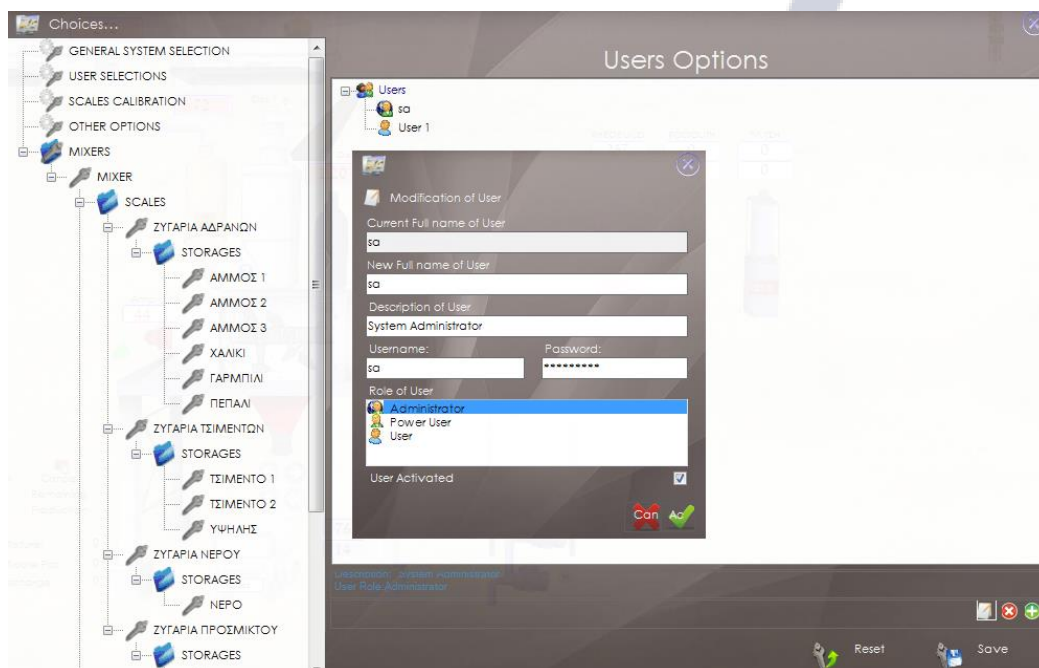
Choices...

GENERAL SYSTEM SELECTION
USER SELECTIONS
SCALES CALIBRATION
OTHER OPTIONS
MIXERS
MIXER
SCALES
ΖΥΓΑΡΙΑ ΑΔΡΑΝΩΝ
STORAGES
ΑΜΜΟΣ 1
ΑΜΜΟΣ 2
ΑΜΜΟΣ 3
ΧΑΛΙΚΙ
ΓΑΡΜΠΙΛΙ
ΠΕΠΑΛΙ
ΖΥΓΑΡΙΑ ΤΣΙΜΕΝΤΩΝ
STORAGES
ΤΣΙΜΕΝΤΟ 1
ΤΣΙΜΕΝΤΟ 2
ΥΨΗΛΗΣ
ΖΥΓΑΡΙΑ ΝΕΡΟΥ
STORAGES
ΝΕΡΟ
ΖΥΓΑΡΙΑ ΠΡΟΣΜΙΚΤΟΥ
STORAGES

Users Options

Users
sa
User 1

Modification of User
Current Full name of User
sa
New Full name of User
sa
Description of User
System Administrator
Username:
sa
Password:
*********
Role of User
Administrator
Power User
User
User Activated
Can
Ac

Description: System Administrator
User Role: Administrator

Reset
Save